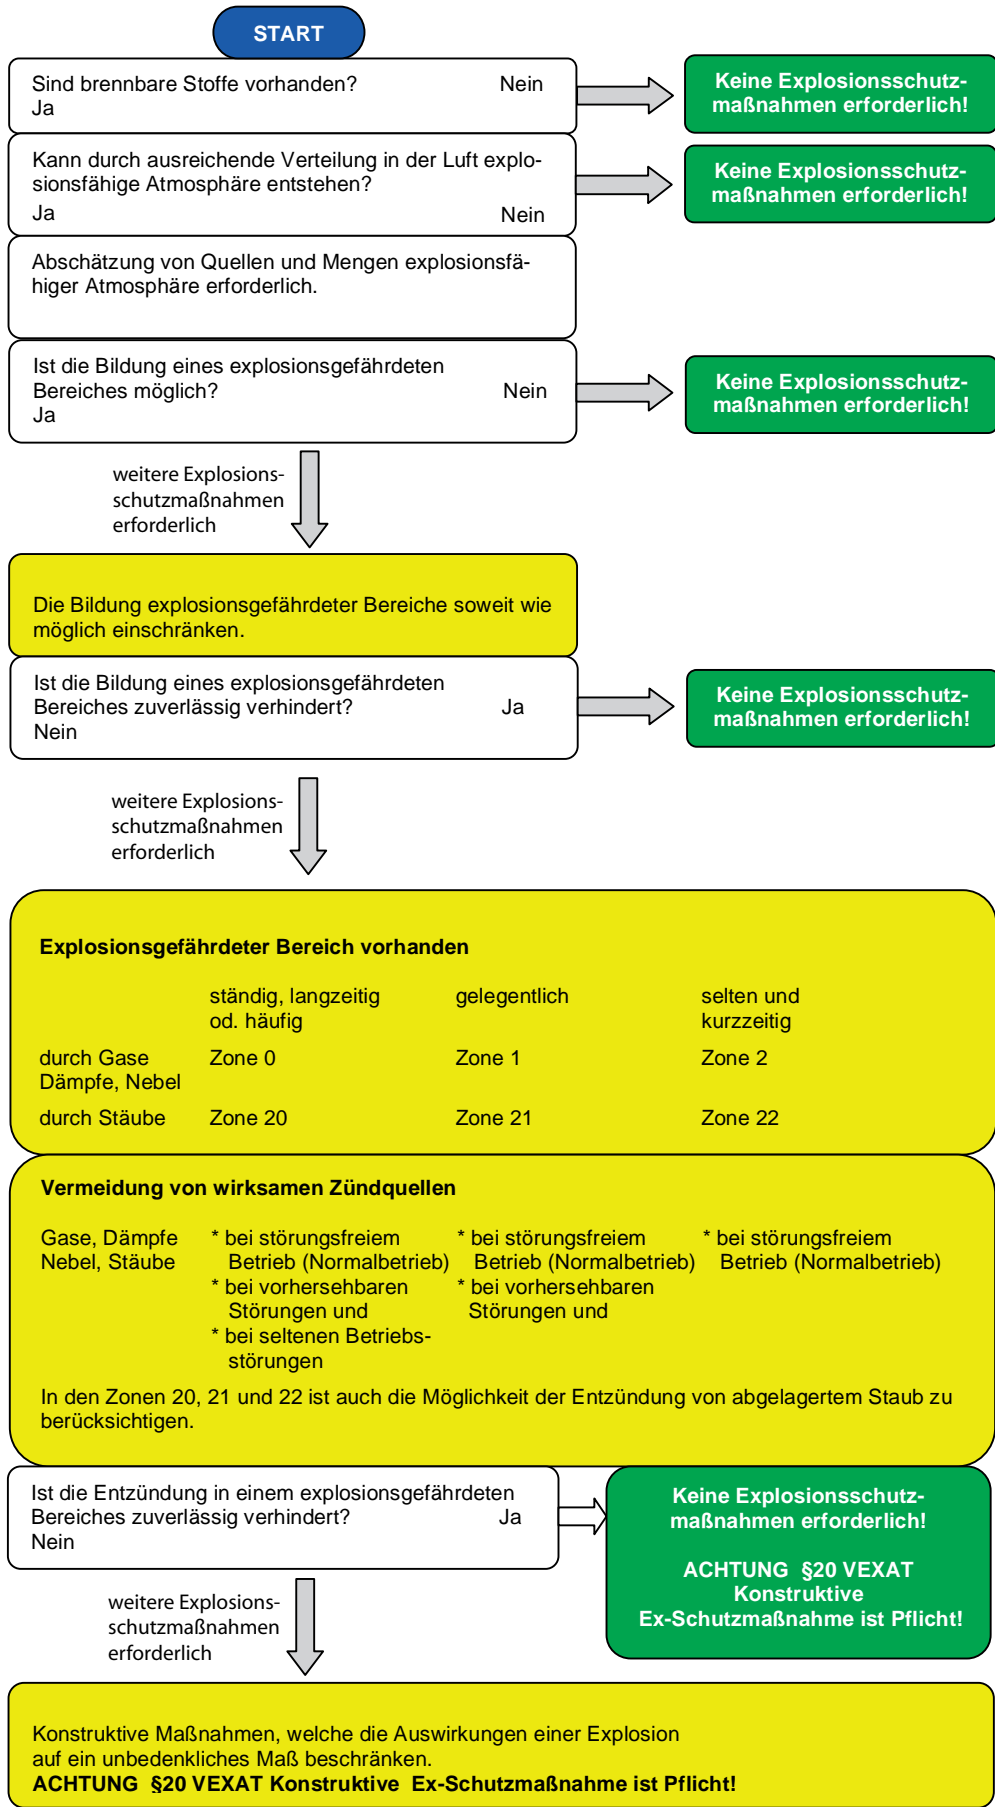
START

Sind brennbare Stoffe vorhanden? Nein
Ja

Keine Explosionsschutzmaßnahmen erforderlich!

Kann durch ausreichende Verteilung in der Luft explosionsfähige Atmosphäre entstehen?
Ja Nein

Keine Explosionsschutzmaßnahmen erforderlich!

Abschätzung von Quellen und Mengen explosionsfähiger Atmosphäre erforderlich.

Ist die Bildung eines explosionsgefährdeten Bereiches möglich? Nein
Ja

Keine Explosionsschutzmaßnahmen erforderlich!

weitere Explosionsschutzmaßnahmen erforderlich

Die Bildung explosionsgefährdeter Bereiche soweit wie möglich einschränken.

Ist die Bildung eines explosionsgefährdeten Bereiches zuverlässig verhindert? Ja
Nein

Keine Explosionsschutzmaßnahmen erforderlich!

weitere Explosionsschutzmaßnahmen erforderlich

Explosionsgefährdeter Bereich vorhanden

| | ständig, langzeitig od. häufig | gelegentlich | selten und kurzzeitig |
|---|---|---|---|
| durch Gase Dämpfe, Nebel | Zone 0 | Zone 1 | Zone 2 |
| durch Stäube | Zone 20 | Zone 21 | Zone 22 |

Vermeidung von wirksamen Zündquellen

| Gase, Dämpfe Nebel, Stäube | * bei störungsfreiem Betrieb (Normalbetrieb) * bei vorhersehbaren Störungen und * bei seltenen Betriebsstörungen | * bei störungsfreiem Betrieb (Normalbetrieb) * bei vorhersehbaren Störungen und | * bei störungsfreiem Betrieb (Normalbetrieb) |
|---|---|---|---|

In den Zonen 20, 21 und 22 ist auch die Möglichkeit der Entzündung von abgelagertem Staub zu berücksichtigen.

Ist die Entzündung in einem explosionsgefährdeten Bereiches zuverlässig verhindert? Ja
Nein

Keine Explosionsschutzmaßnahmen erforderlich!

ACHTUNG §20 VEXAT Konstruktive Ex-Schutzmaßnahme ist Pflicht!

weitere Explosionsschutzmaßnahmen erforderlich

Konstruktive Maßnahmen, welche die Auswirkungen einer Explosion auf ein unbedenkliches Maß beschränken.
ACHTUNG §20 VEXAT Konstruktive Ex-Schutzmaßnahme ist Pflicht!